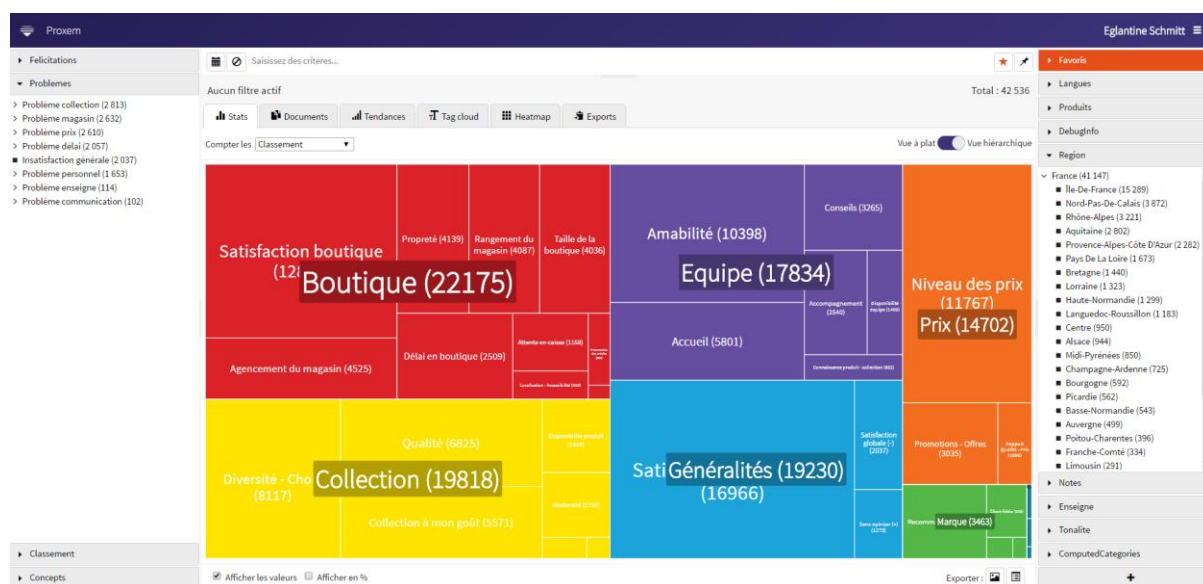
Proxem

Eglantine Schmitt

Felicitations

Problemes

> Problème collection (2 813)
> Problème magasin (2 632)
> Problème prix (2 610)
> Problème délai (2 057)
Insatisfaction générale (2 037)
> Problème personnel (1 653)
> Problème enseigne (114)
> Problème communication (102)

Classement

Concepts

Saisissez des critères...

Aucun filtre actif

Total : 42 536

Stats | Documents | Tendances | Tag cloud | Heatmap | Exports

Compter les Classement

Vue à plat Vue hiérarchique

Satisfaction boutique (12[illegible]

Boutique (22175)

Propreté (4139)

Rangement du magasin (4087)

Taille de la boutique (4036)

Agencement du magasin (4525)

Délai en boutique (2509)

Attente en caisse (1168)

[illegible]

Localisation - Accessibilité (1050)

Amabilité (10398)

Conseils (3265)

Equipe (17834)

Accompagnement (2640)

Disponibilité équipe (1400)

Accueil (5801)

Connaissance produit - collection (882)

Niveau des prix (11767)

Prix (14702)

Qualité (6825)

Disponibilité produit (1044)

Diversité - Cho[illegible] (8117)

Collection (19818)

Modernité (1700)

Collection à mon goût (5571)

Sati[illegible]

Généralités (19230)

(16966)

Satisfaction globale (-) (2037)

Sans opinion (+) (1278)

Promotions - Offres (3035)

Rapport Qualité - Prix (1800)

Recomm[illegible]

Marque (3463)

Afficher les valeurs

Afficher en %

Exporter :

Favoris

Langues

Produits

DebugInfo

Region

France (41 147)
Île-De-France (15 289)
Nord-Pas-De-Calais (3 872)
Rhône-Alpes (3 221)
Aquitaine (2 802)
Provence-Alpes-Côte D'Azur (2 282)
Pays De La Loire (1 673)
Bretagne (1 440)
Lorraine (1 323)
Haute-Normandie (1 299)
Languedoc-Roussillon (1 183)
Centre (950)
Alsace (944)
Midi-Pyrénées (850)
Champagne-Ardenne (725)
Bourgogne (592)
Picardie (562)
Basse-Normandie (543)
Auvergne (499)
Poitou-Charentes (396)
Franche-Comté (334)
Limousin (291)

Notes

Enseigne

Tonalite

ComputedCategories

+